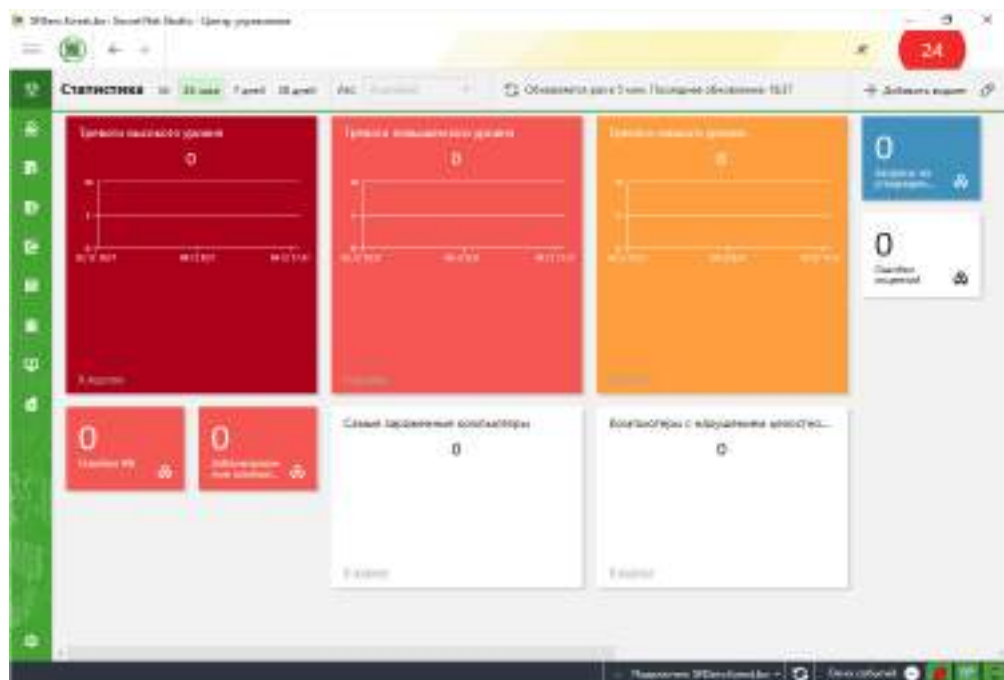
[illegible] - Secret Net Studio - Центр управления

24

Статистика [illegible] 24 часа 7 дней 30 дней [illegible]

Обновляется раз в 5 мин. Последнее обновление: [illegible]

Добавить виджет

Тревоги высокого уровня
0

Тревоги повышенного уровня
0

Тревоги низкого уровня
0

0
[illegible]

0
Ошибки операций

0
Ошибки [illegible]

0
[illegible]

Самые зараженные компьютеры
0

Компьютеры с нарушением целостност...
0

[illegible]